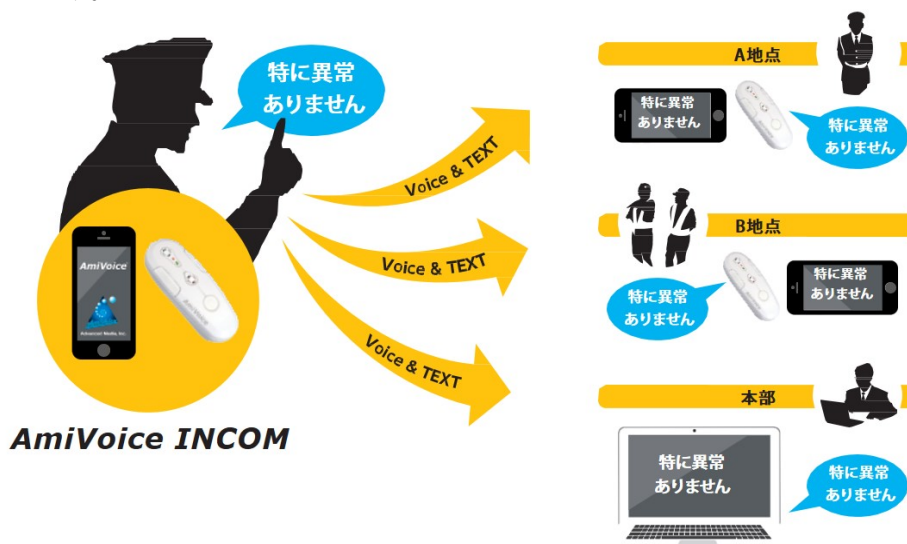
特に異常ありません

AmiVoice

Advanced Media, Inc.

AmiVoice INCOM

Voice & TEXT

Voice & TEXT

Voice & TEXT

A地点

特に異常ありません

特に異常ありません

B地点

特に異常ありません

特に異常ありません

本部

特に異常ありません

特に異常ありません